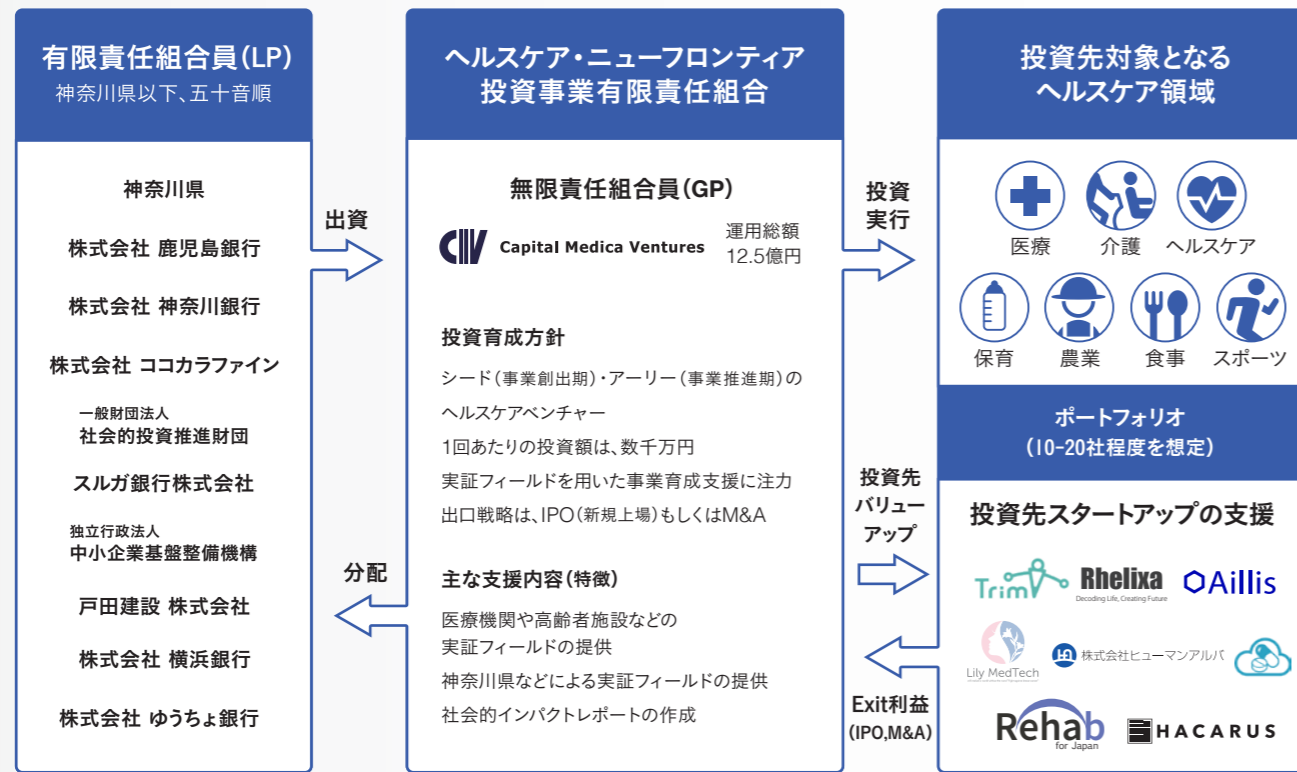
有限責任組合員(LP)
神奈川県以下、五十音順

神奈川県

株式会社 鹿児島銀行

株式会社 神奈川銀行

株式会社 ココカラファイン

一般財団法人
社会的投資推進財団

スルガ銀行株式会社

独立行政法人
中小企業基盤整備機構

戸田建設 株式会社

株式会社 横浜銀行

株式会社 ゆうちょ銀行

出資

分配

ヘルスケア・ニューフロンティア
投資事業有限責任組合

無限責任組合員(GP)

CMV Capital Medica Ventures

運用総額
12.5億円

投資育成方針

シード(事業創出期)・アーリー(事業推進期)の
ヘルスケアベンチャー
1回あたりの投資額は、数千万円
実証フィールドを用いた事業育成支援に注力
出口戦略は、IPO(新規上場)もしくはM&A

主な支援内容(特徴)

医療機関や高齢者施設などの
実証フィールドの提供
神奈川県などによる実証フィールドの提供
社会的インパクトレポートの作成

投資
実行

投資先
バリュー
アップ

Exit利益
(IPO,M&A)

投資先対象となる
ヘルスケア領域

医療 介護 ヘルスケア
保育 農業 食事 スポーツ

ポートフォリオ
(10-20社程度を想定)

投資先スタートアップの支援

Trim Rhelixa Decoding Life, Creating Future Aillis
Lily MedTech 株式会社ヒューマンアルバ
Rehab for Japan HACARUS